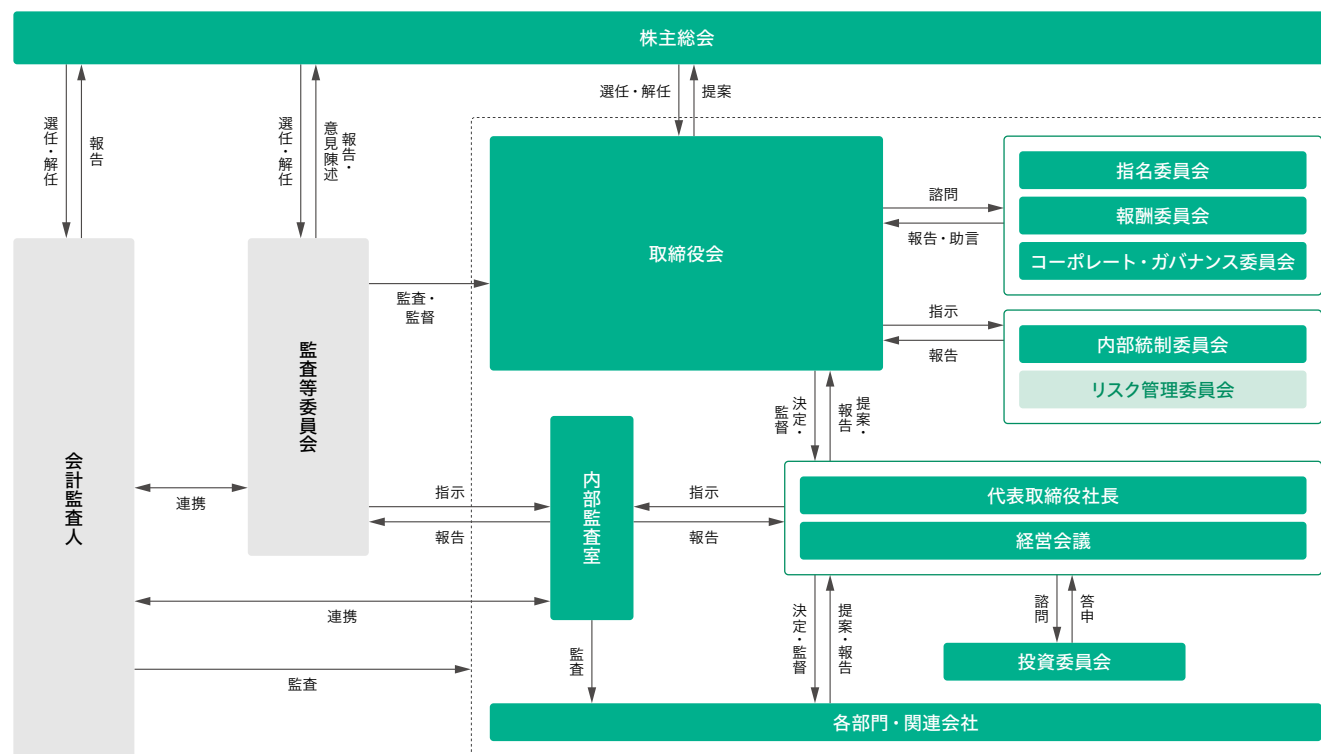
株主総会

選任・解任
報告
選任・解任
報告・意見陳述
選任・解任
提案

取締役会

諮問
報告・助言
指名委員会
報酬委員会
コーポレート・ガバナンス委員会

指示
報告
内部統制委員会
リスク管理委員会

監査・監督

会計監査人

監査等委員会

連携

指示
報告

内部監査室

指示
報告

決定・監督
提案・報告

代表取締役社長
経営会議

連携

決定・監督
提案・報告

諮問
答申

投資委員会

監査

監査

各部門・関連会社